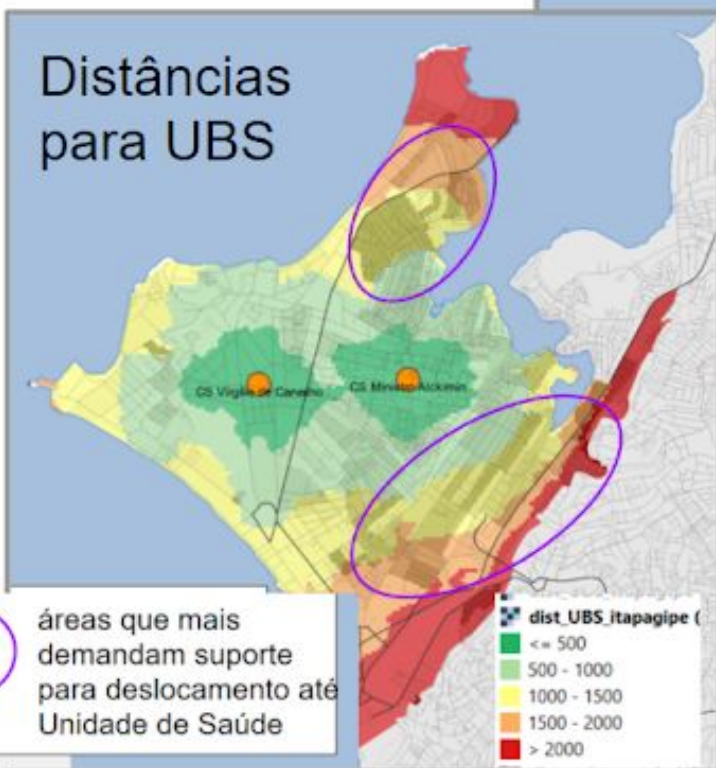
Distâncias para UBS

CS Virgílio de Carvalho

CS Ministro Alckmin

áreas que mais demandam suporte para deslocamento até Unidade de Saúde

dist_UBS_itapagipe (

<= 500

500 - 1000

1000 - 1500

1500 - 2000

> 2000